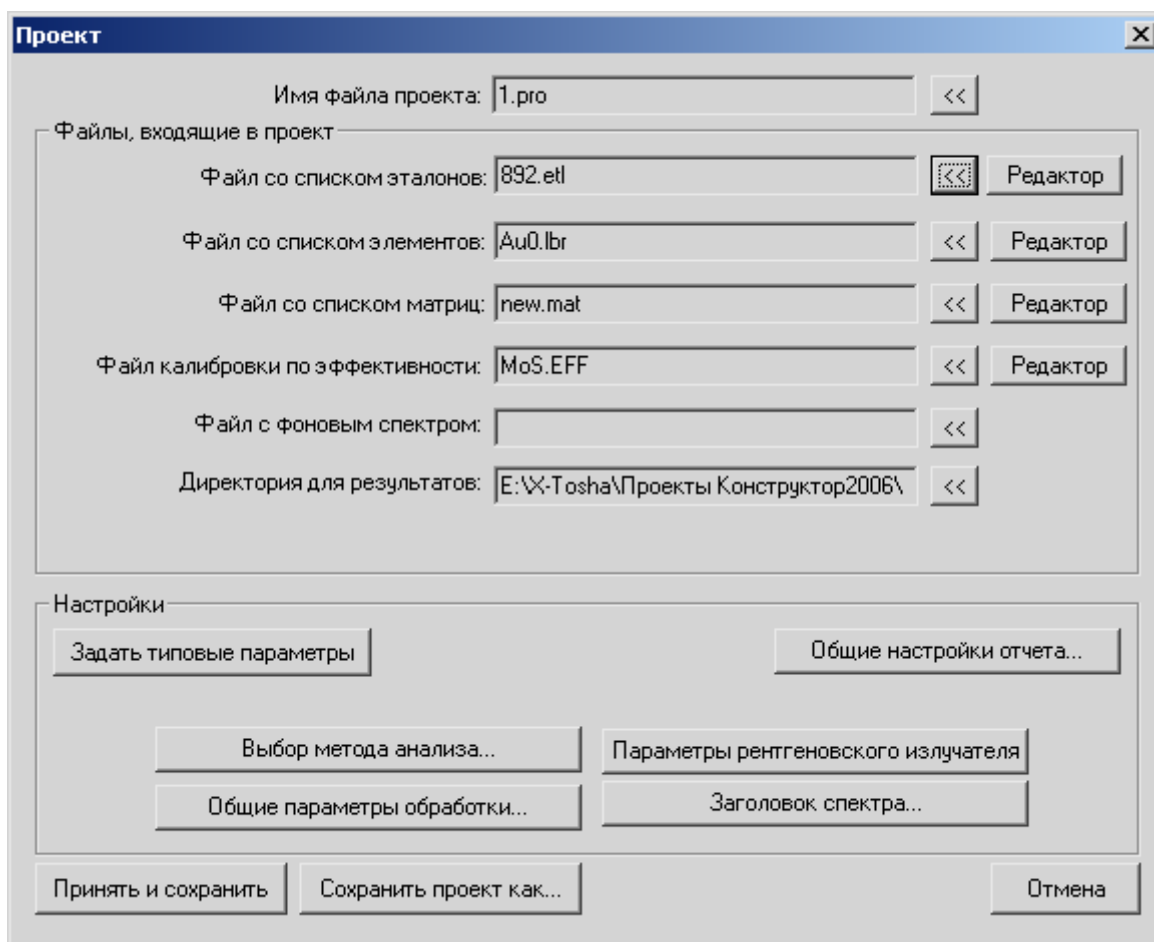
Проект

Имя файла проекта: 1.pro <<

Файлы, входящие в проект

Файл со списком эталонов: 892.etl << Редактор

Файл со списком элементов: Au0.lbr << Редактор

Файл со списком матриц: new.mat << Редактор

Файл калибровки по эффективности: MoS.EFF << Редактор

Файл с фоновым спектром: <<

Директория для результатов: E:\X-Tosha\Проекты Конструктор2006\ <<

Настройки

Задать типовые параметры

Общие настройки отчета...

Выбор метода анализа...

Параметры рентгеновского излучателя

Общие параметры обработки...

Заголовок спектра...

Принять и сохранить

Сохранить проект как...

Отмена